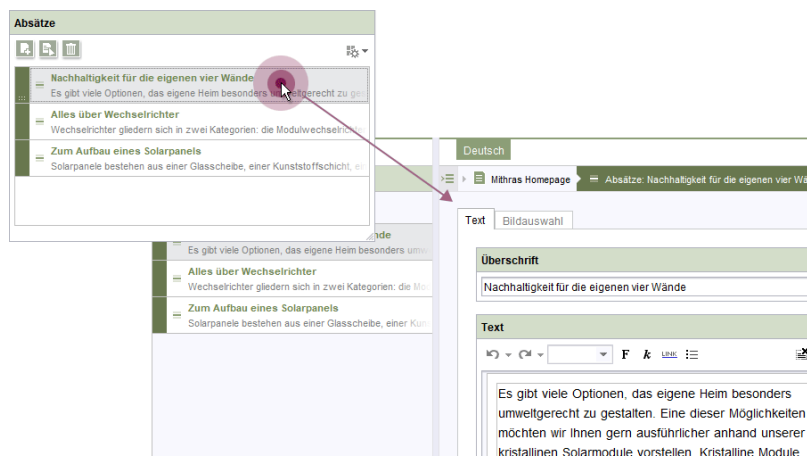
Absätze

Nachhaltigkeit für die eigenen vier Wände
Es gibt viele Optionen, das eigene Heim besonders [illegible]weltgerecht zu ge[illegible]

Alles über Wechselrichter
Wechselrichter gliedern sich in zwei Kategorien: die Modulwechselrichte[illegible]

Zum Aufbau eines Solarpanels
Solarpanele bestehen aus einer Glasscheibe, einer Kunststoffschicht, ei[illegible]

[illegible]ände
Es gibt viele Optionen, das eigene Heim besonders umw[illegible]

Alles über Wechselrichter
Wechselrichter gliedern sich in zwei Kategorien: die Mod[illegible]

Zum Aufbau eines Solarpanels
Solarpanele bestehen aus einer Glasscheibe, einer Kun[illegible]

Deutsch

Mithras Homepage

Absätze: Nachhaltigkeit für die eigenen vier Wä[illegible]

Text | Bildauswahl

Überschrift

Nachhaltigkeit für die eigenen vier Wände

Text

F k LINK

Es gibt viele Optionen, das eigene Heim besonders umweltgerecht zu gestalten. Eine dieser Möglichkeiten möchten wir Ihnen gern ausführlicher anhand unserer kristallinen Solarmodule vorstellen. Kristalline Module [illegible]